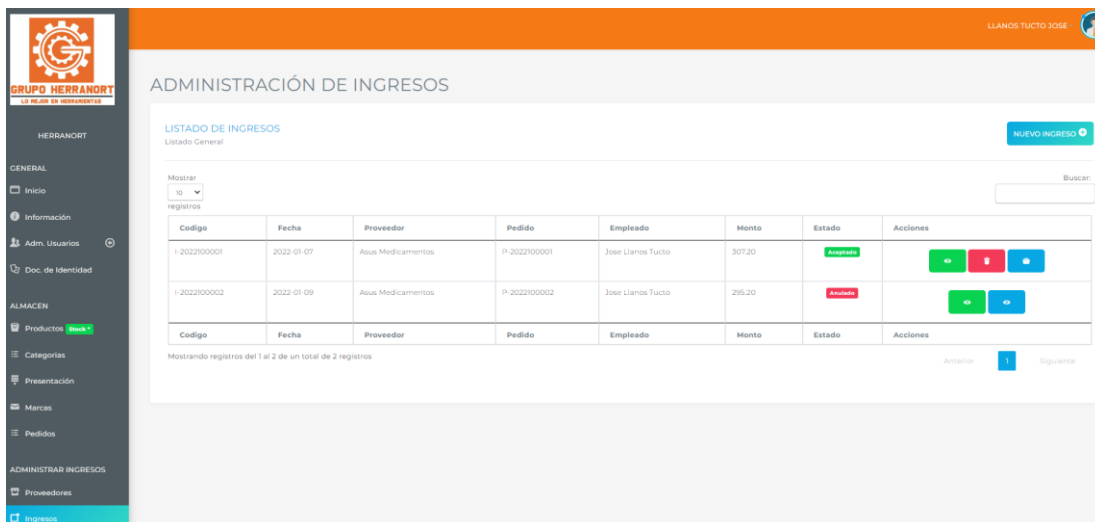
GRUPO HERRANORT
LO MEJOR EN HERRAMIENTAS

HERRANORT

GENERAL
Inicio
Información
Adm. Usuarios
Doc. de Identidad

ALMACEN
Productos Stock
Categorias
Presentación
Marcas
Pedidos

ADMINISTRAR INGRESOS
Proveedores
Ingresos

LLANOS TUCTO JOSE

ADMINISTRACIÓN DE INGRESOS

LISTADO DE INGRESOS
Listado General

NUEVO INGRESO

Mostrar 10 registros

Buscar:

| Codigo | Fecha | Proveedor | Pedido | Empleado | Monto | Estado | Acciones |
|---|---|---|---|---|---|---|---|
| I-2022100001 | 2022-01-07 | Asus Medicamentos | P-2022100001 | Jose Llanos Tucto | 307.20 | Aceptado | |
| I-2022100002 | 2022-01-09 | Asus Medicamentos | P-2022100002 | Jose Llanos Tucto | 295.20 | Anulado | |
| Codigo | Fecha | Proveedor | Pedido | Empleado | Monto | Estado | Acciones |

Mostrando registros del 1 al 2 de un total de 2 registros

Anterior 1 Siguiente